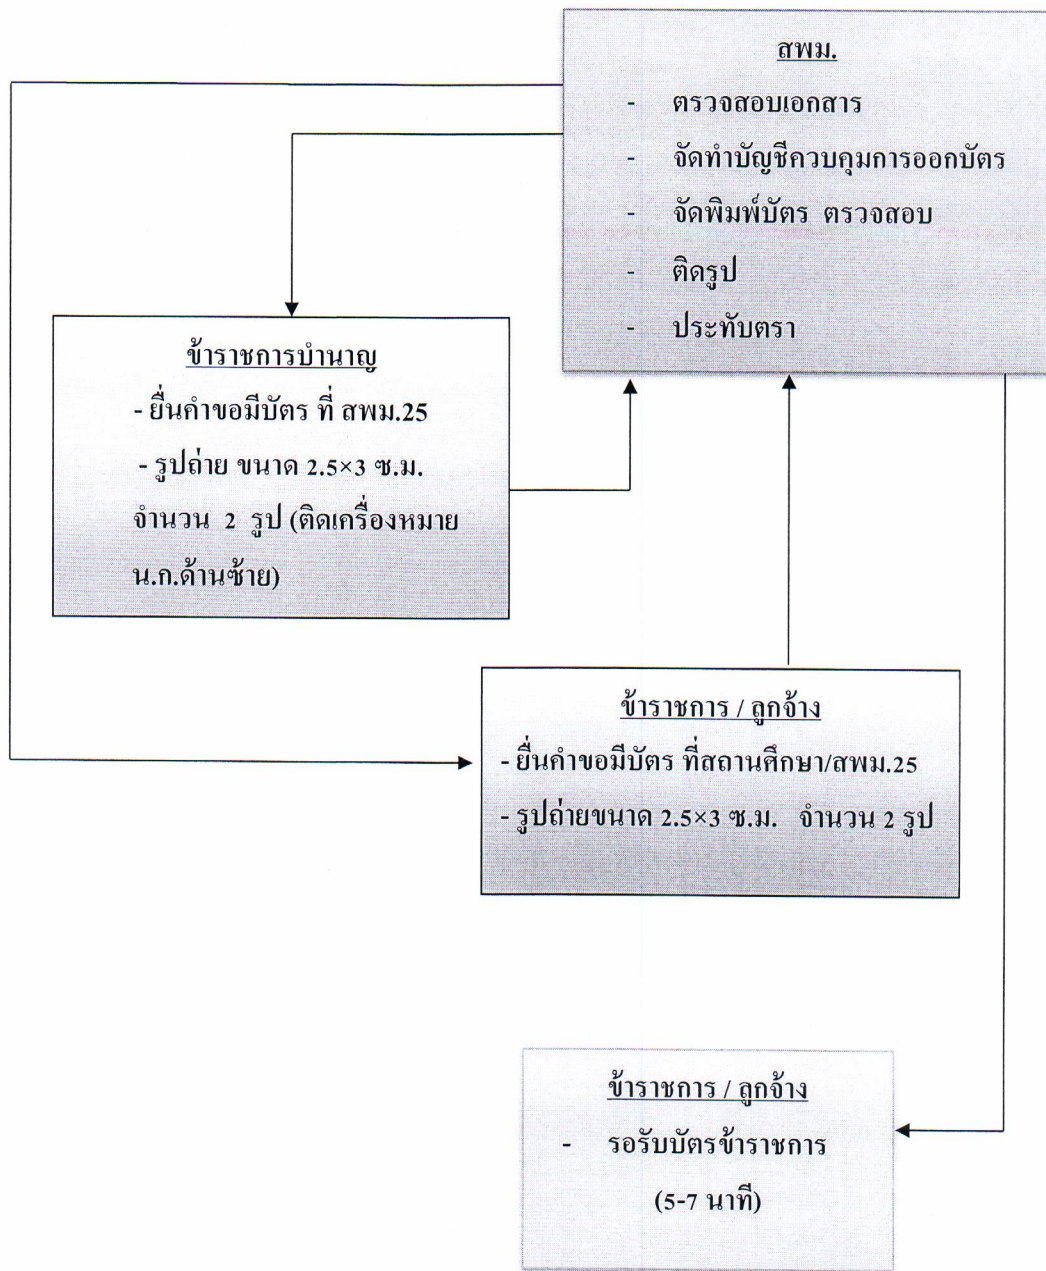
สพม.

- ตรวจสอบเอกสาร
- จัดทำบัญชีควบคุมการออกบัตร
- จัดพิมพ์บัตร ตรวจสอบ
- ติดรูป
- ประทับตรา

ข้าราชการบำนาญ

- ยื่นคำขอมีบัตร ที่ สพม.25
- รูปถ่าย ขนาด 2.5×3 ซ.ม. จำนวน 2 รูป (ติดเครื่องหมาย น.ก.ด้านซ้าย)

ข้าราชการ / ลูกจ้าง

- ยื่นคำขอมีบัตร ที่สถานศึกษา/สพม.25
- รูปถ่ายขนาด 2.5×3 ซ.ม. จำนวน 2 รูป

ข้าราชการ / ลูกจ้าง

- รอรับบัตรข้าราชการ (5-7 นาที)